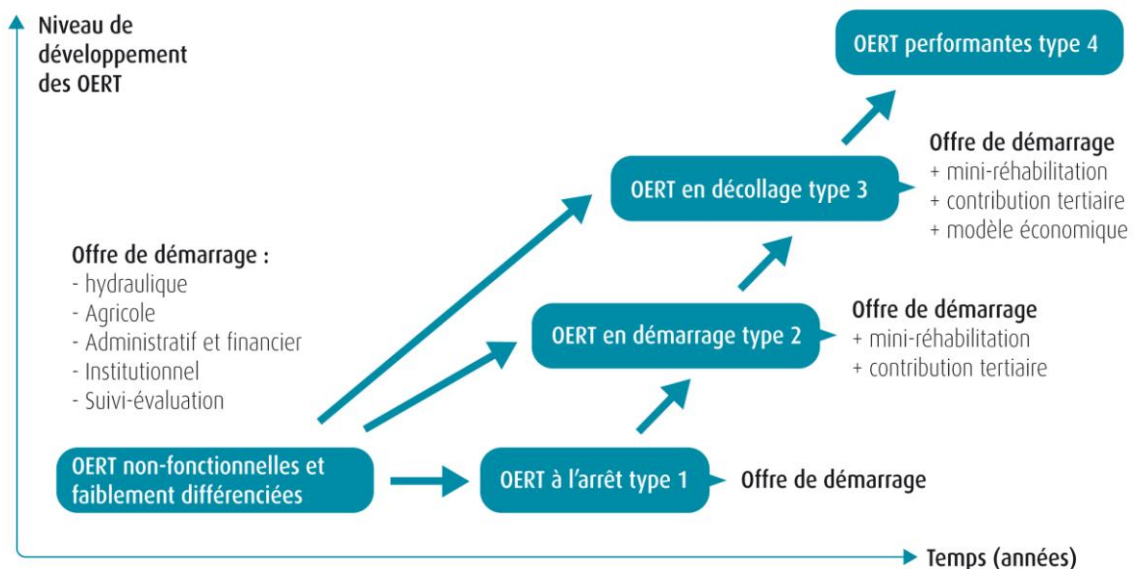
Niveau de développement des OERT

OERT performantes type 4

Offre de démarrage
+ mini-réhabilitation
+ contribution tertiaire
+ modèle économique

OERT en décollage type 3

Offre de démarrage :
- hydraulique
- Agricole
- Administratif et financier
- Institutionnel
- Suivi-évaluation

Offre de démarrage
+ mini-réhabilitation
+ contribution tertiaire

OERT en démarrage type 2

OERT non-fonctionnelles et faiblement différenciées

OERT à l'arrêt type 1

Offre de démarrage

Temps (années)